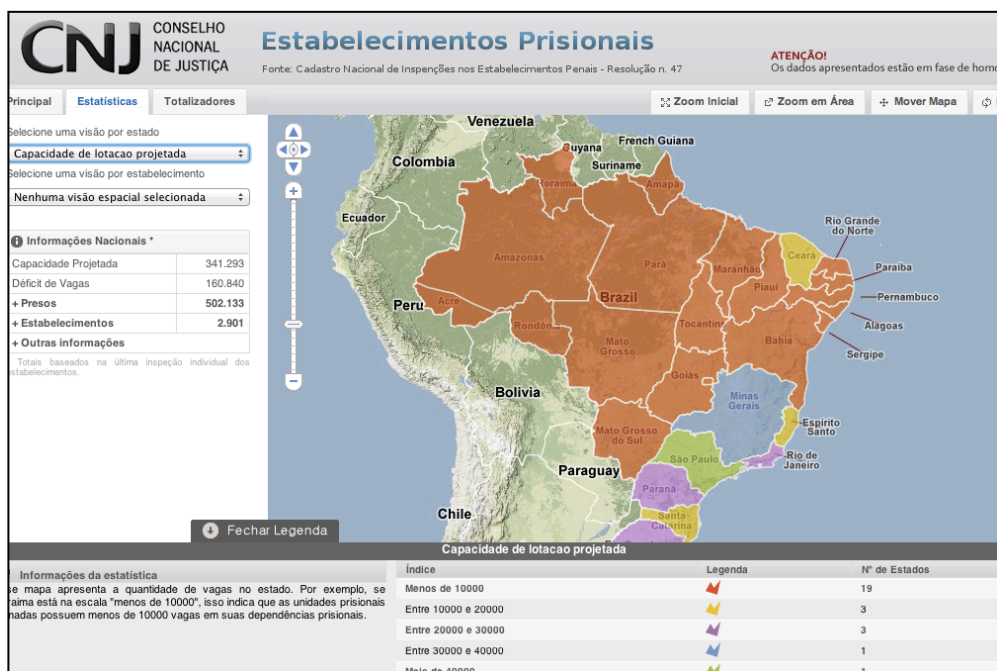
CNJ CONSELHO NACIONAL DE JUSTIÇA

Estabelecimentos Prisionais

Fonte: Cadastro Nacional de Inspenções nos Estabelecimentos Penais - Resolução n. 47

ATENÇÃO!
Os dados apresentados estão em fase de hom

Principal | Estatísticas | Totalizadores

Zoom Inicial | Zoom em Área | Mover Mapa

elecione uma visão por estado
Capacidade de lotacao projetada
elecione uma visão por estabelecimento
Nenhuma visão espacial selecionada

Informações Nacionais *

| | |
|---|---|
| Capacidade Projetada | 341.293 |
| Déficit de Vagas | 160.840 |
| + Presos | 502.133 |
| + Estabelecimentos | 2.901 |
| + Outras informações | |

Totais baseados na última inspeção individual dos estabelecimentos.

Venezuela
Guyana
French Guiana
Suriname
Colombia
Roraima
Amapá
Ecuador
Rio Grande do Norte
Amazonas
Pará
Maranhão
Ceará
Paraíba
Piauí
Pernambuco
Acre
Brazil
Peru
Rondônia
Tocantins
Alagoas
Mato Grosso
Bahia
Sergipe
Goiás
Bolivia
Minas Gerais
Espírito Santo
Mato Grosso do Sul
São Paulo
Rio de Janeiro
Paraguay
Paraná
Chile
Santa Catarina

Fechar Legenda

Capacidade de lotacao projetada

Informações da estatística
se mapa apresenta a quantidade de vagas no estado. Por exemplo, se raima está na escala "menos de 10000", isso indica que as unidades prisionais nadas possuem menos de 10000 vagas em suas dependências prisionais.

| Índice | Legenda | Nº de Estados |
|---|---|---|
| Menos de 10000 | | 19 |
| Entre 10000 e 20000 | | 3 |
| Entre 20000 e 30000 | | 3 |
| Entre 30000 e 40000 | | 1 |
| Mais de 40000 | | 1 |